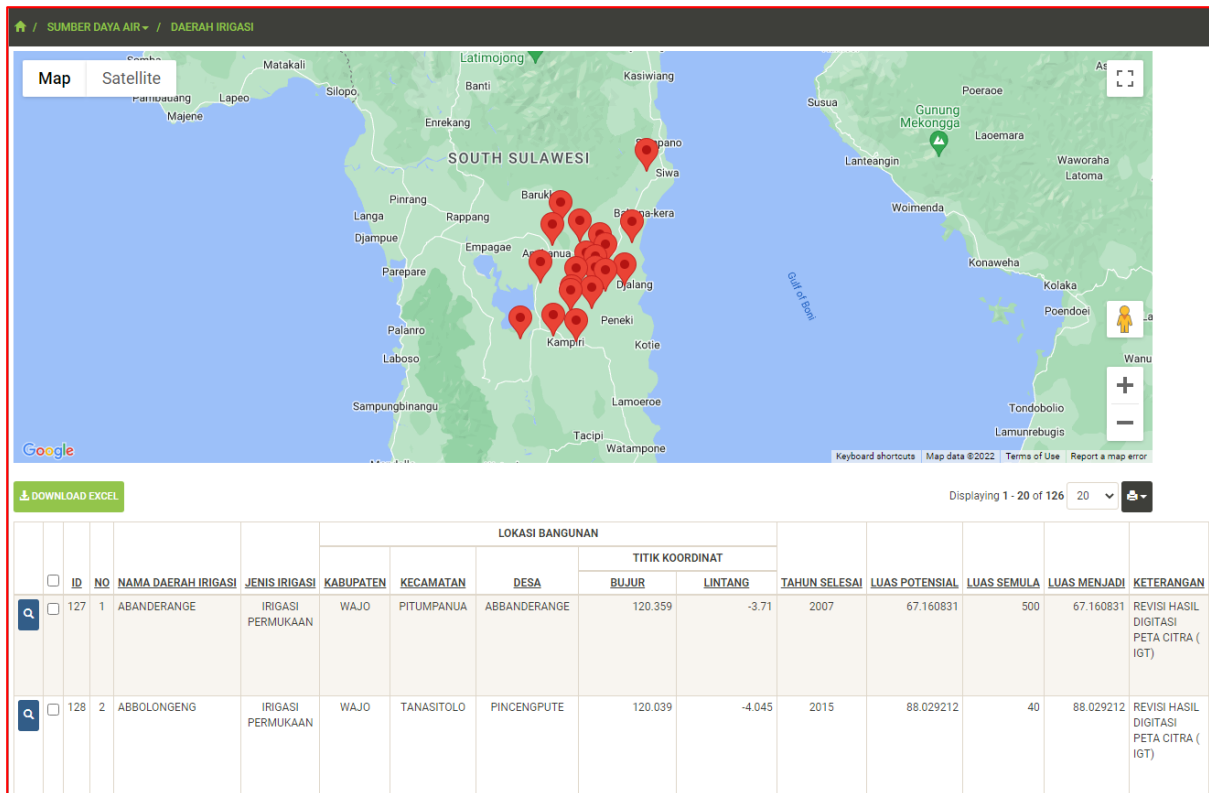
/ SUMBER DAYA AIR / DAERAH IRIGASI

Map Satellite

Latimojong Matakali Banti Kasiwiang Pambauang Lapeo Silopo Majene Enrekang Susua Poeraoe Gunung Mekongga Laoemera SOUTH SULAWESI Siwa Lanteangin Waworaha Latoma Baruk Pinrang Langa Rappang Djampue Empagae Parepare Woimenda Konaweha Kolaka Djalang Poendoei Peneki Palanro Kampiri Kotie Laboso Wanu Sampungbinangu Lamoeroe Tondobolio Lamunrebugis Tacipi Watampone Gulf of Boni

Keyboard shortcuts Map data ©2022 Terms of Use Report a map error

DOWNLOAD EXCEL

Displaying 1 - 20 of 126 20

| | | ID | NO | NAMA DAERAH IRIGASI | JENIS IRIGASI | LOKASI BANGUNAN KABUPATEN | KECAMATAN | DESA | TITIK KOORDINAT BUJUR | LINTANG | TAHUN SELESAI | LUAS POTENSIAL | LUAS SEMULA | LUAS MENJADI | KETERANGAN |
|---|---|---|---|---|---|---|---|---|---|---|---|---|---|---|---|
| | | 127 | 1 | ABANDERANGE | IRIGASI PERMUKAAN | WAJO | PITUMPANUA | ABBANDERANGE | 120.359 | -3.71 | 2007 | 67.160831 | 500 | 67.160831 | REVISI HASIL DIGITASI PETA CITRA ( IGT) |
| | | 128 | 2 | ABBOLONGENG | IRIGASI PERMUKAAN | WAJO | TANASITOLO | PINCENGPUTE | 120.039 | -4.045 | 2015 | 88.029212 | 40 | 88.029212 | REVISI HASIL DIGITASI PETA CITRA ( IGT) |